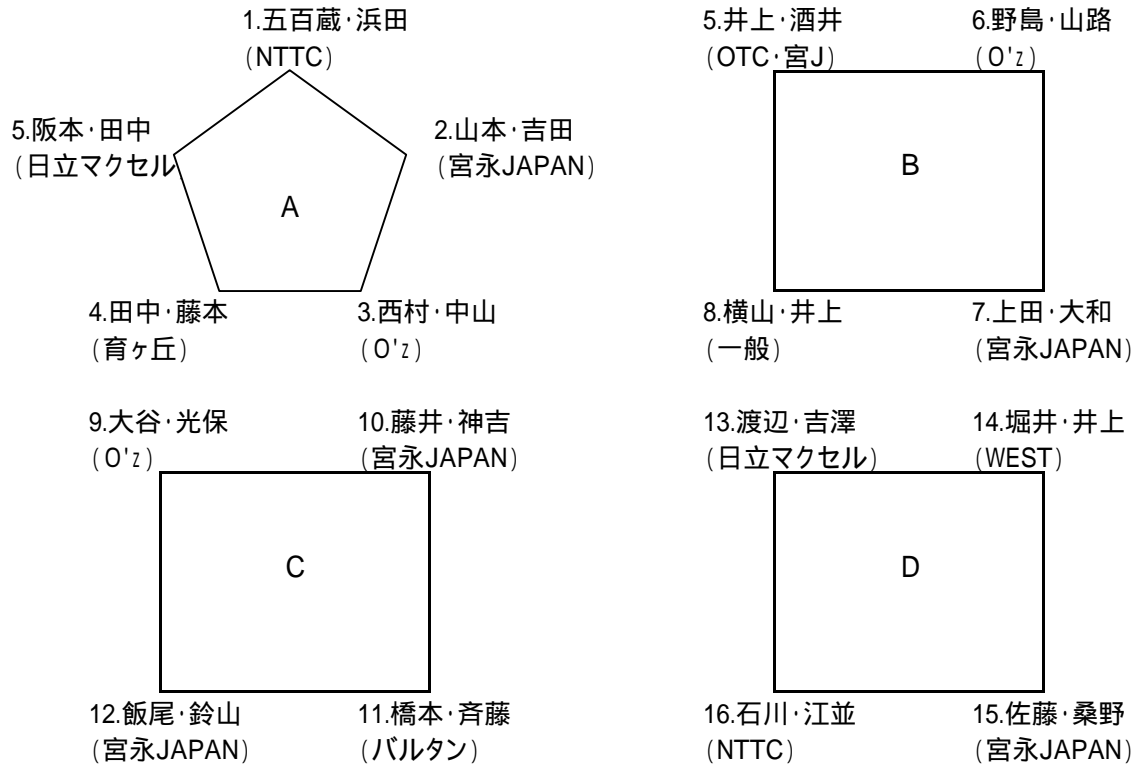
1.五百蔵・浜田
(NTTC)

5.阪本・田中
(日立マクセル

2.山本・吉田
(宮永JAPAN)

A

4.田中・藤本
(育ヶ丘)

3.西村・中山
(O'z)

5.井上・酒井
(OTC・宮J)

6.野島・山路
(O'z)

B

8.横山・井上
(一般)

7.上田・大和
(宮永JAPAN)

9.大谷・光保
(O'z)

10.藤井・神吉
(宮永JAPAN)

C

12.飯尾・鈴山
(宮永JAPAN)

11.橋本・斉藤
(バルタン)

13.渡辺・吉澤
(日立マクセル)

14.堀井・井上
(WEST)

D

16.石川・江並
(NTTC)

15.佐藤・桑野
(宮永JAPAN)